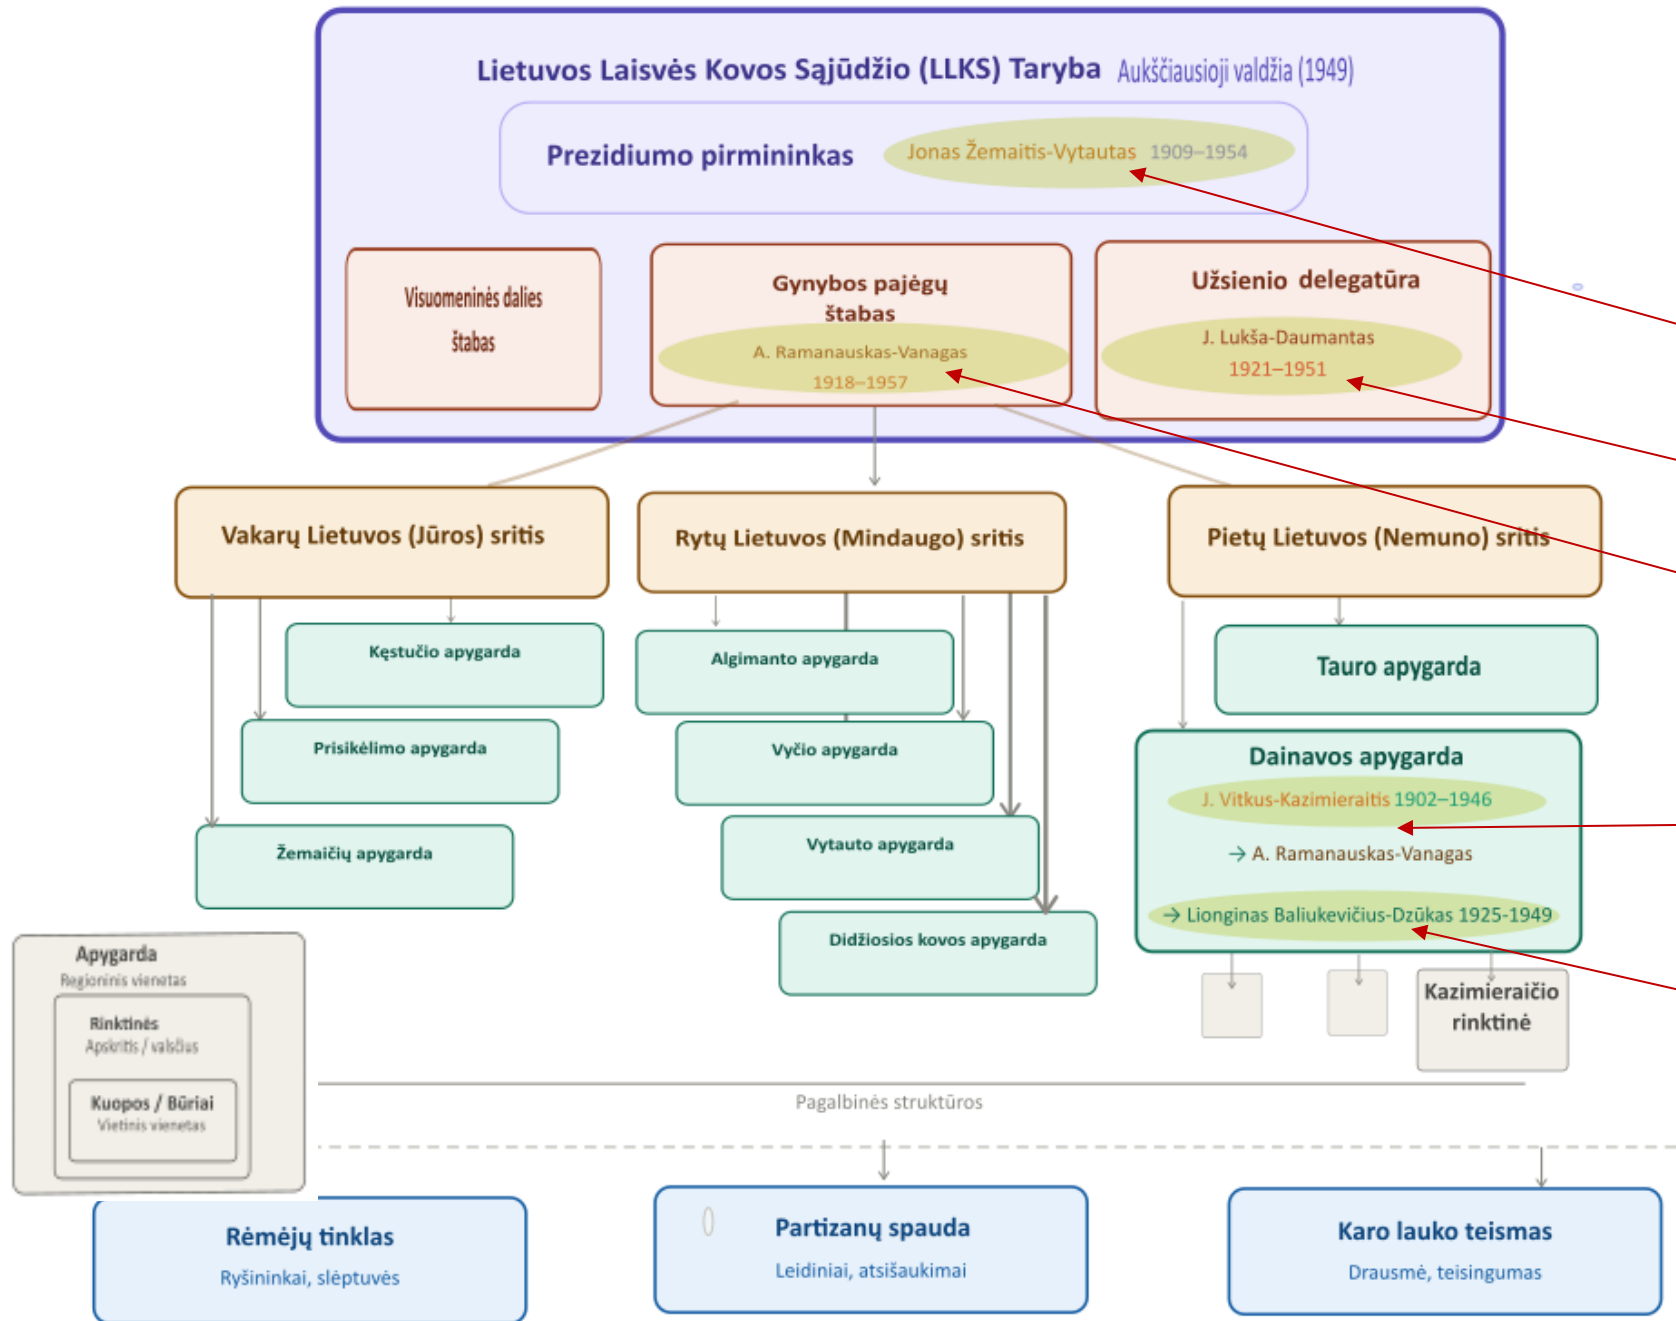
Lietuvos Laisvės Kovos Sąjūdžio (LLKS) Taryba Aukščiausioji valdžia (1949)

Prezidiumo pirmininkas Jonas Žemaitis-Vytautas 1909–1954

Visuomeninės dalies štabas

Gynybos pajėgų štabas
A. Ramanauskas-Vanagas 1918–1957

Užsienio delegatūra
J. Lukša-Daumantas 1921–1951

Vakarų Lietuvos (Jūros) sritis

Rytų Lietuvos (Mindaugo) sritis

Pietų Lietuvos (Nemuno) sritis

Kęstučio apygarda

Prisikėlimo apygarda

Žemaičių apygarda

Algimanto apygarda

Vyčio apygarda

Vytauto apygarda

Didžiosios kovos apygarda

Tauro apygarda

Dainavos apygarda
J. Vitkus-Kazimieraitis 1902–1946
→ A. Ramanauskas-Vanagas
→ Lionginas Baliukevičius-Dzūkas 1925-1949

Kazimieraičio rinktinė

Apygarda
Regioninis vienetas
Rinktinės
Apskritis / valsčius
Kuopos / Būriai
Vietinis vienetas

Pagalbinės struktūros

Rėmėjų tinklas
Ryšininkai, slėptuvės

Partizanų spauda
Leidiniai, atsišaukimai

Karo lauko teismas
Drausmė, teisingumas